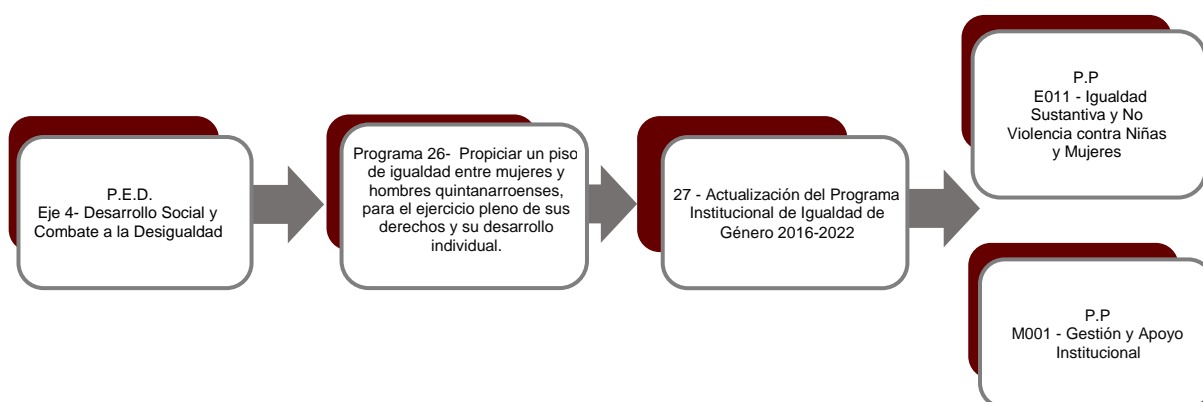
P.E.D.
Eje 4- Desarrollo Social y Combate a la Desigualdad

Programa 26- Propiciar un piso de igualdad entre mujeres y hombres quintanarroenses, para el ejercicio pleno de sus derechos y su desarrollo individual.

27 - Actualización del Programa Institucional de Igualdad de Género 2016-2022

P.P
E011 - Igualdad Sustantiva y No Violencia contra Niñas y Mujeres

P.P
M001 - Gestión y Apoyo Institucional